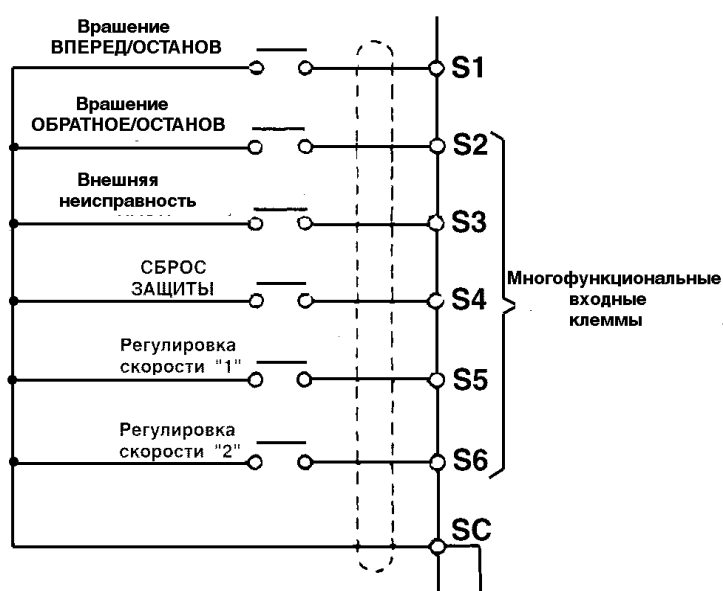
Вращение ВПЕРЕД/ОСТАНОВ

S1

Вращение ОБРАТНОЕ/ОСТАНОВ

S2

Внешняя неисправность

S3

СБРОС ЗАЩИТЫ

S4

Многофункциональные входные клеммы

Регулировка скорости "1"

S5

Регулировка скорости "2"

S6

SC